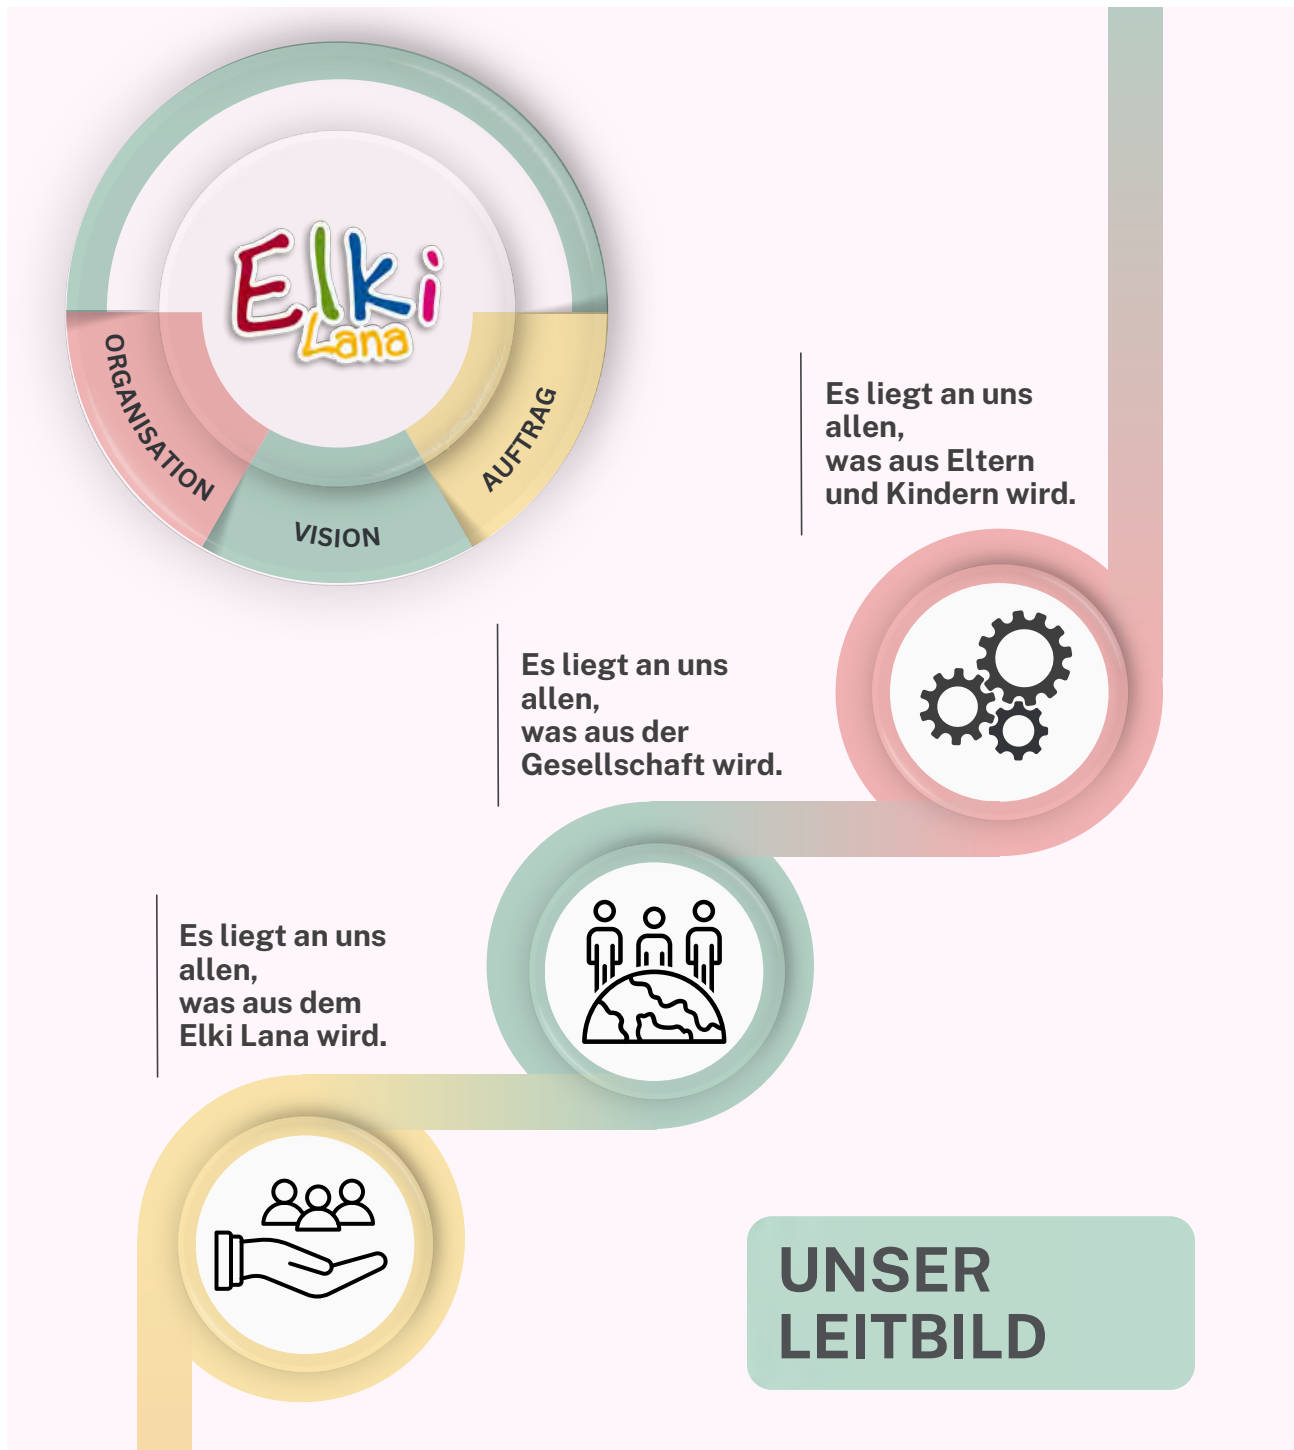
Elki
Lana

ORGANISATION

VISION

AUFTRAG

Es liegt an uns allen,
was aus Eltern und Kindern wird.

Es liegt an uns allen,
was aus der Gesellschaft wird.

Es liegt an uns allen,
was aus dem Elki Lana wird.

UNSER LEITBILD